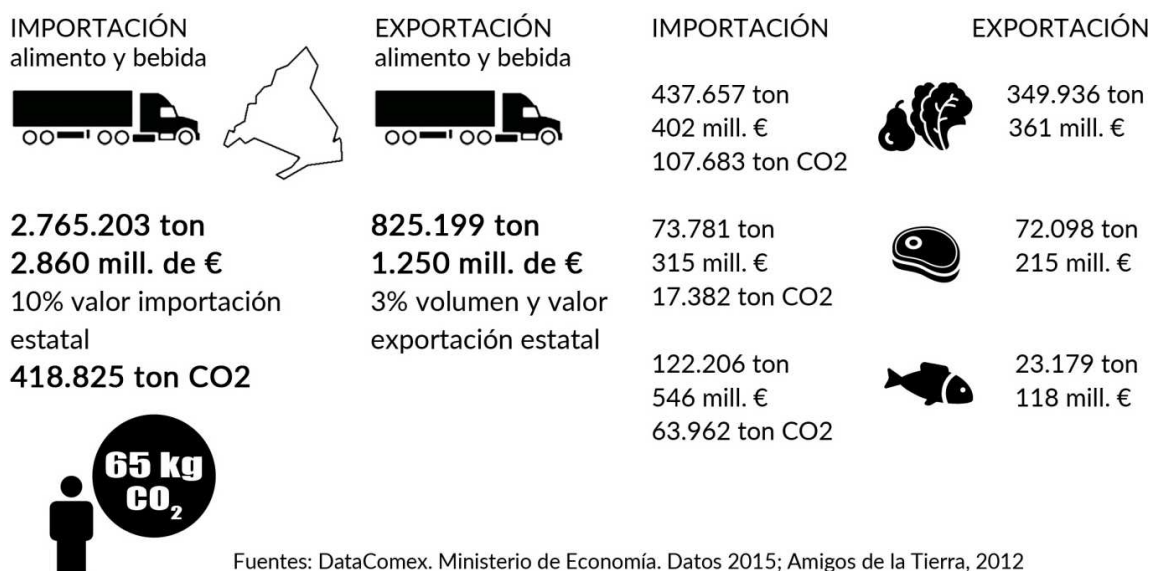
IMPORTACIÓN
alimento y bebida

2.765.203 ton
2.860 mill. de €
10% valor importación estatal
418.825 ton CO2

65 kg
$CO_2$

EXPORTACIÓN
alimento y bebida

825.199 ton
1.250 mill. de €
3% volumen y valor exportación estatal

| IMPORTACIÓN | | EXPORTACIÓN |
|---|---|---|
| 437.657 ton<br>402 mill. €<br>107.683 ton CO2 | | 349.936 ton<br>361 mill. € |
| 73.781 ton<br>315 mill. €<br>17.382 ton CO2 | | 72.098 ton<br>215 mill. € |
| 122.206 ton<br>546 mill. €<br>63.962 ton CO2 | | 23.179 ton<br>118 mill. € |

Fuentes: DataComex. Ministerio de Economía. Datos 2015; Amigos de la Tierra, 2012